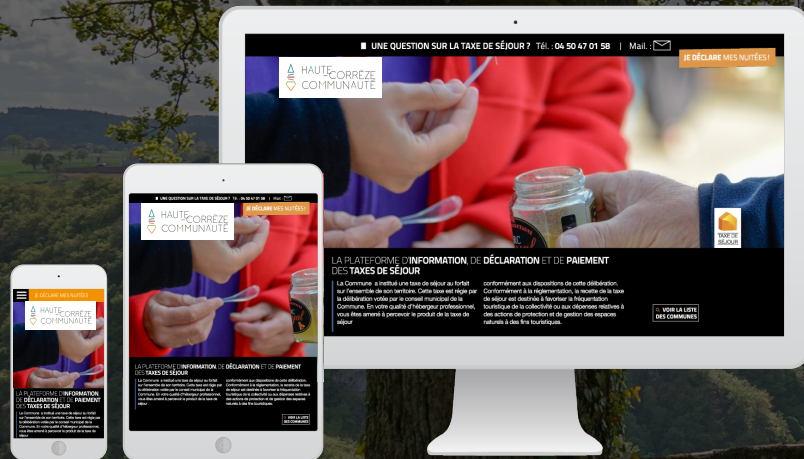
UNE QUESTION SUR LA TAXE DE SÉJOUR ? Tél. : 04 50 47 01 58 | Mail. :

JE DÉCLARE MES NUITÉES !

HAUTE CORRÈZE COMMUNAUTÉ

TAXE DE SÉJOUR

LA PLATEFORME D'INFORMATION, DE DÉCLARATION ET DE PAIEMENT DES TAXES DE SÉJOUR

La Commune a institué une taxe de séjour au forfait sur l'ensemble de son territoire. Cette taxe est régie par la délibération votée par le conseil municipal de la Commune. En votre qualité d'hébergeur professionnel, vous êtes amené à percevoir le produit de la taxe de séjour

conformément aux dispositions de cette délibération. Conformément à la réglementation, la recette de la taxe de séjour est destinée à favoriser la fréquentation touristique de la collectivité ou aux dépenses relatives à des actions de protection et de gestion des espaces naturels à des fins touristiques.

VOIR LA LISTE DES COMMUNES

UNE QUESTION SUR LA TAXE DE SÉJOUR ? Tél. : 04 50 47 01 58 | Mail. :

JE DÉCLARE MES NUITÉES !

HAUTE CORRÈZE COMMUNAUTÉ

LA PLATEFORME D'INFORMATION, DE DÉCLARATION ET DE PAIEMENT DES TAXES DE SÉJOUR

VOIR LA LISTE DES COMMUNES

JE DÉCLARE MES NUITÉES

HAUTE CORRÈZE COMMUNAUTÉ

LA PLATEFORME D'INFORMATION, DE DÉCLARATION ET DE PAIEMENT DES TAXES DE SÉJOUR